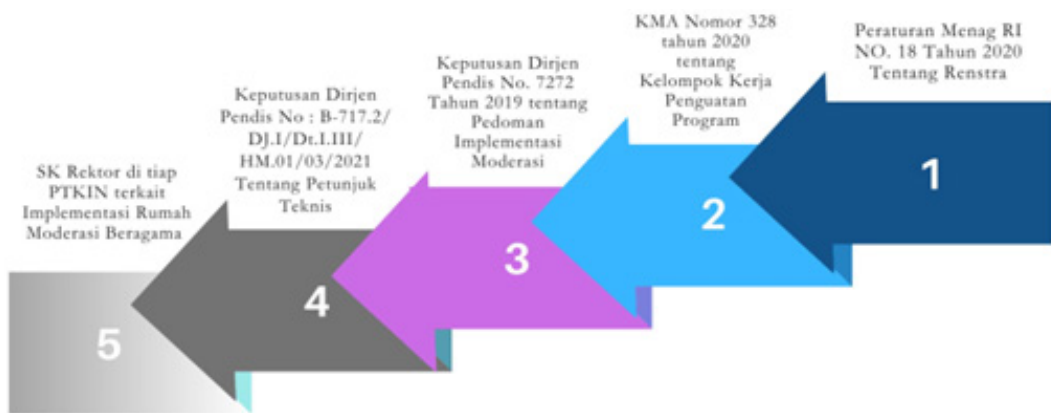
Peraturan Menag RI NO. 18 Tahun 2020 Tentang Renstra

1

KMA Nomor 328 tahun 2020 tentang Kelompok Kerja Penguatan Program

2

Keputusan Dirjen Pendis No. 7272 Tahun 2019 tentang Pedoman Implementasi Moderasi

3

Keputusan Dirjen Pendis No : B-717.2/ DJ.I/Dt.I.III/ HM.01/03/2021 Tentang Petunjuk Teknis

4

SK Rektor di tiap PTKIN terkait Implementasi Rumah Moderasi Beragama

5